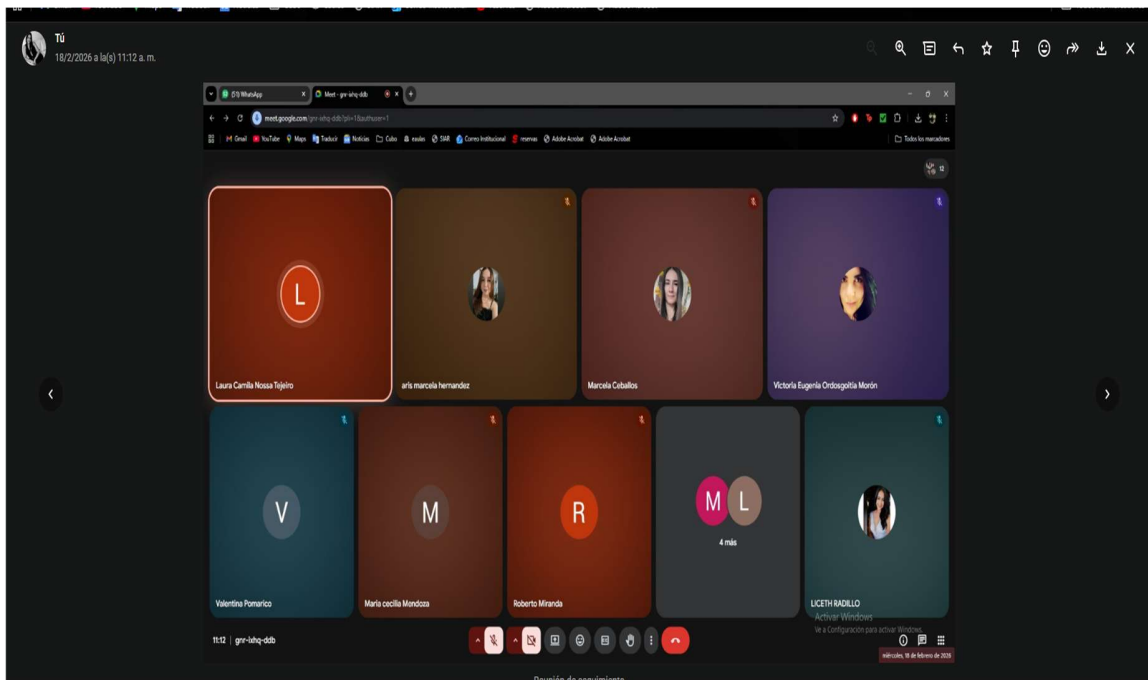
Tú
18/2/2026 a la(s) 11:12 a. m.

(11) WhatsApp
Meet - gnr-ixhq-ddb

meet.google.com/gnr-ixhq-ddb?pli=1&authuser=1

Gmail YouTube Maps Traducir Noticias Cubo eaulas SIAR Correo Institucional reservas Adobe Acrobat Adobe Acrobat
Todos los marcadores

12

L
Laura Camila Nossa Tejeiro

aris marcela hernandez

Marcela Ceballos

Victoria Eugenia Ordosgoitia Morón

V
Valentina Pomarico

M
Maria cecilia Mendoza

R
Roberto Miranda

M L
4 más

LICETH RADILLO
Activar Windows
Ve a Configuración para activar Windows.

11:12 | gnr-ixhq-ddb

miércoles, 18 de febrero de 2026

Reunión de seguimiento